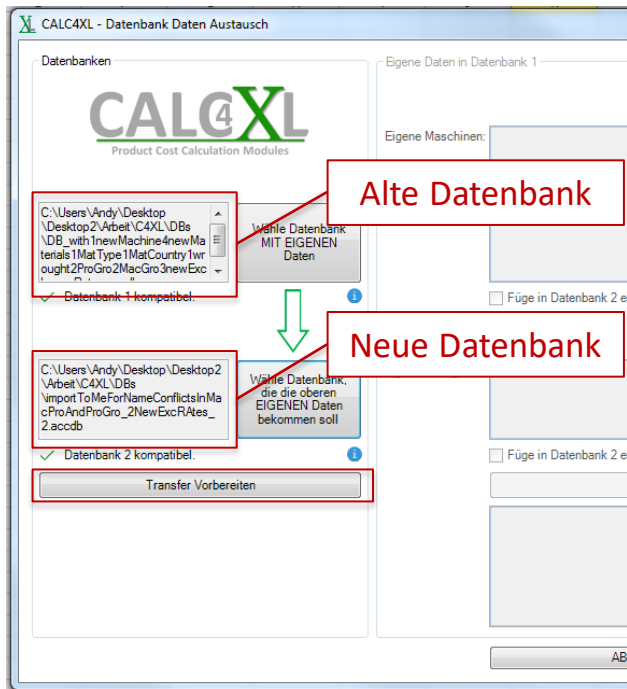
CALC4XL - Datenbank Daten Austausch

Datenbanken

CALC4XL
Product Cost Calculation Modules

C:\Users\Andy\Desktop\Desktop2\Arbeit\C4XL\DBs\DB_with1newMachine4newMaterials1MatType1MatCountry1wrought2ProGro2MacGro3newExc

Wähle Datenbank MIT EIGENEN Daten

Datenbank 1 kompatibel.

Alte Datenbank

C:\Users\Andy\Desktop\Desktop2\Arbeit\C4XL\DBs\importToMeForNameConflictsInMacProAndProGro_2NewExcRAtes_2.accdb

Wähle Datenbank, die die oberen EIGENEN Daten bekommen soll

Datenbank 2 kompatibel.

Neue Datenbank

Transfer Vorbereiten

Eigene Daten in Datenbank 1

Eigene Maschinen:

Füge in Datenbank 2 e

Füge in Datenbank 2 e

AB